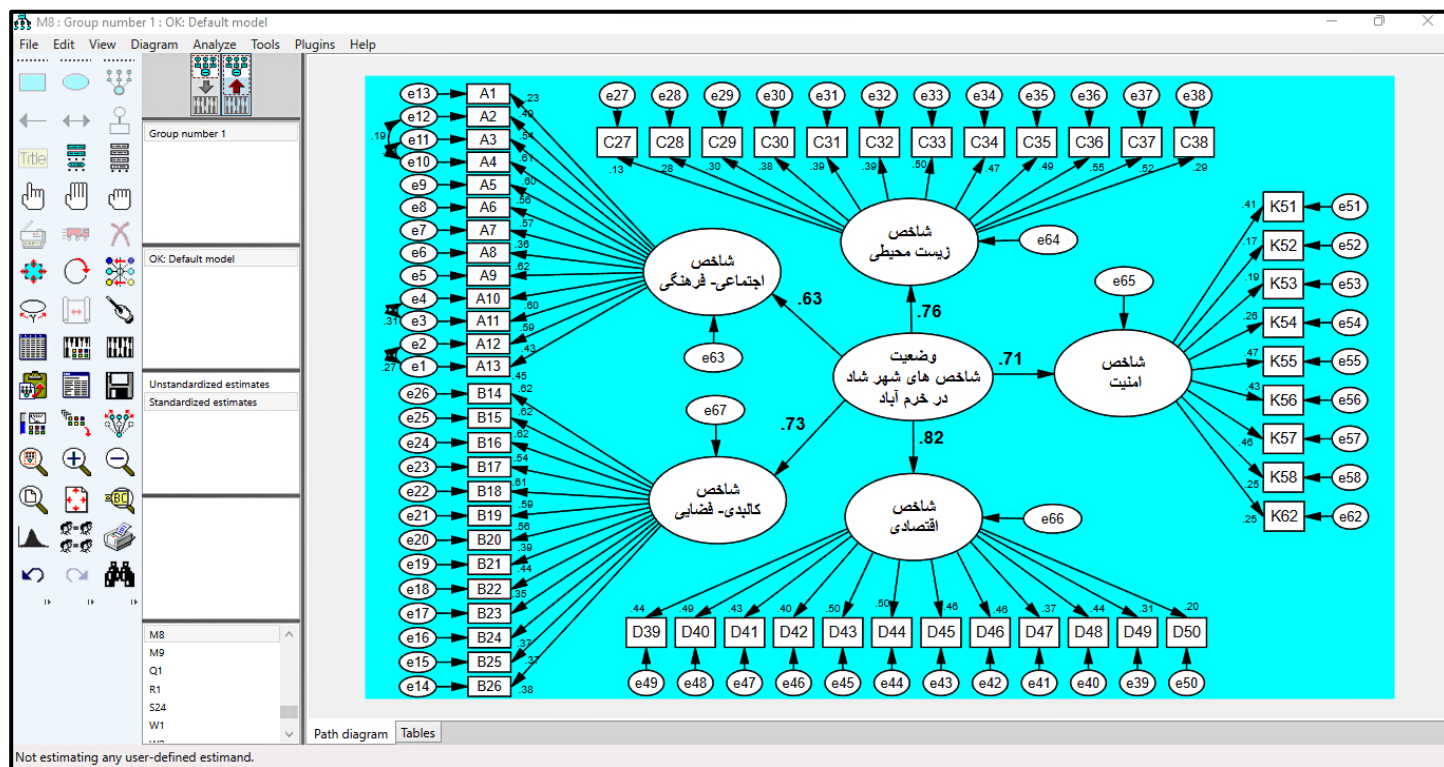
M8 : Group number 1 : OK: Default model

File Edit View Diagram Analyze Tools Plugins Help

Title

Group number 1

OK: Default model

Unstandardized estimates
Standardized estimates

M8
M9
Q1
R1
S24
W1

Path diagram Tables

Not estimating any user-defined estimand.

e13 A1 .23
e12 A2 .49
e11 A3 .54
e10 A4 .61
e9 A5 .60
e8 A6 .56
e7 A7 .57
e6 A8 .36
e5 A9 .62
e4 A10 .60
e3 A11 .59
e2 A12 .43
e1 A13 .45
.19
.31
.27

e26 B14 .62
e25 B15 .62
e24 B16 .62
e23 B17 .54
e22 B18 .61
e21 B19 .59
e20 B20 .56
e19 B21 .39
e18 B22 .44
e17 B23 .35
e16 B24 .37
e15 B25 .37
e14 B26 .38

e27 C27 .13
e28 C28 .28
e29 C29 .30
e30 C30 .38
e31 C31 .39
e32 C32 .39
e33 C33 .50
e34 C34 .47
e35 C35 .49
e36 C36 .55
e37 C37 .52
e38 C38 .29

شاخص
زیست محیطی
e64

شاخص
اجتماعی- فرهنگی
e63
.63

.76
وضعیت
شاخص های شهر شاد
در خرم آباد
.71
.73
.82

e67
شاخص
کالبدی- فضایی

e65
شاخص
امنیت

.41 K51 e51
.17 K52 e52
.19 K53 e53
.26 K54 e54
.47 K55 e55
.43 K56 e56
.46 K57 e57
.25 K58 e58
.25 K62 e62

شاخص
اقتصادی
e66

.44 D39 e49
.49 D40 e48
.43 D41 e47
.40 D42 e46
.50 D43 e45
.50 D44 e44
.46 D45 e43
.46 D46 e42
.37 D47 e41
.44 D48 e40
.31 D49 e39
.20 D50 e50